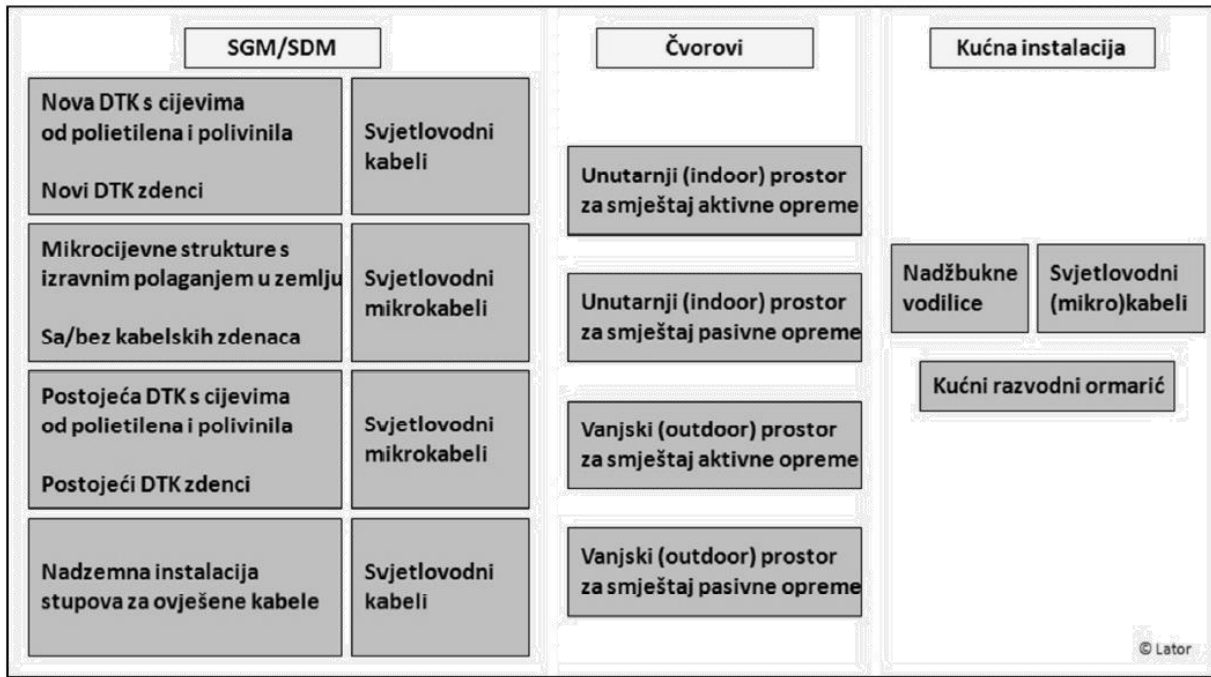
SGM/SDM

Nova DTK s cijevima od polietilena i polivinila

Novi DTK zdenci

Svjetlovodni kabeli

Mikrocijevne strukture s izravnim polaganjem u zemlju

Sa/bez kabelskih zdenaca

Svjetlovodni mikrokabeli

Postojeća DTK s cijevima od polietilena i polivinila

Postojeći DTK zdenci

Svjetlovodni mikrokabeli

Nadzemna instalacija stupova za ovješene kabele

Svjetlovodni kabeli

Čvorovi

Unutarnji (indoor) prostor za smještaj aktivne opreme

Unutarnji (indoor) prostor za smještaj pasivne opreme

Vanjski (outdoor) prostor za smještaj aktivne opreme

Vanjski (outdoor) prostor za smještaj pasivne opreme

Kućna instalacija

Nadžbukne vodilice

Svjetlovodni (mikro)kabeli

Kućni razvodni ormarić

© Lator